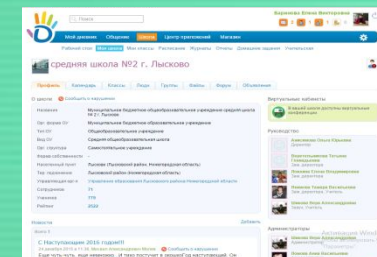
Поиск

Баринова Елена Викторовна

Мой дневник Общение Школы Центр приложений Магазин

Рабочий стол Моя школа Мои классы Расписание Журналы Отчеты Домашние задания Учительская

средняя школа №2 г. Лысково

Профиль Календарь Классы Люди Группы Файлы Форум Объявления

О школе Сообщить о нарушении

| | |
|---|---|
| Название | Муниципальное бюджетное общеобразовательное учреждение средняя школа №2 г. Лысково |
| Юр. форма ОУ | Муниципальное бюджетное общеобразовательное учреждение |
| Тип ОУ | Общеобразовательное учреждение |
| Вид ОУ | Средняя общеобразовательная школа |
| Вид структуры | Самостоятельное учреждение |
| Форма собственности | - |
| Населенный пункт | Лысково (Лысковский район, Нижегородская область) |
| Тип населенного | Лысково (Лысковский район, Нижегородская область) |
| Актуальные курсы и | Управление образования Лысковского района Нижегородской области |
| Сотрудники | 71 |
| Ученики | 770 |
| Район | 2020 |

Новости

Добавить

Всего 1

С Наступающим 2016 годом!!!

Сообщить о нарушении

Виртуальные кабинеты

В вашей школе доступны виртуальные конференции

Руководство

Администраторы

Активация Windows